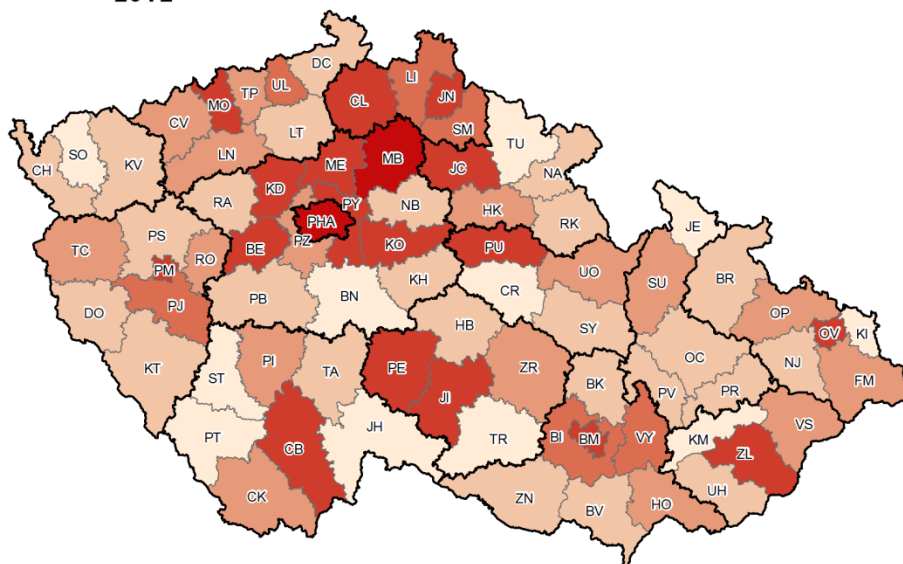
DC
LI
MO
TP
UL
CL
JN
CV
LT
SM
CH
SO
KV
LN
ME
MB
TU
JC
NA
KD
RA
PY
PHA
NB
HK
RK
JE
TC
PS
PZ
BE
KO
PU
BR
PM
RO
UO
SU
PJ
PB
BN
KH
CR
DO
OP
HB
SY
OV
KI
OC
NJ
PI
PE
ZR
KT
ST
TA
FM
PV
BK
PR
JI
JH
VS
TR
BI
BM
VY
KM
ZL
PT
CB
UH
CK
ZN
HO
BV